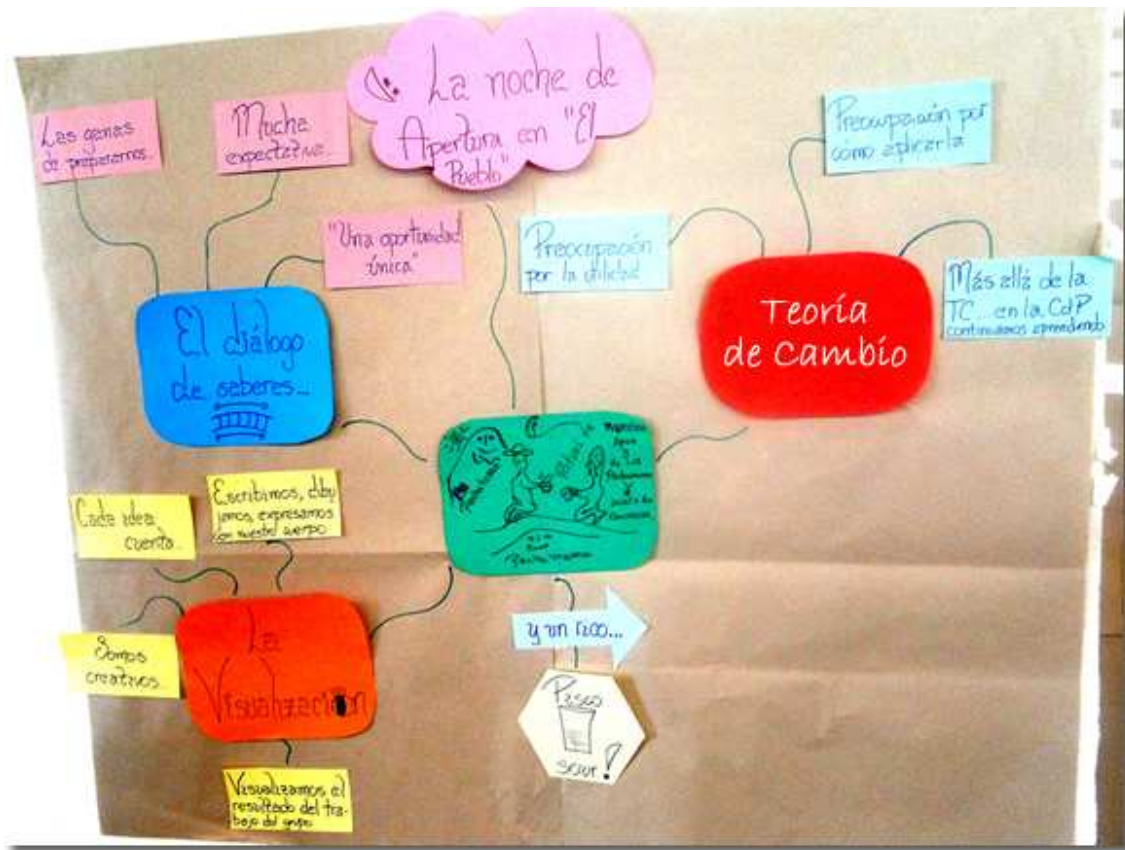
La noche de Apertura en "El Pueblo"

Las ganas de prepararnos...

Mucha expectativa...

"Una oportunidad única"

El diálogo de saberes...

Preocupación por cómo aplicarla

Preocupación por la utilidad

Teoría de Cambio

Más allá de la TC... en la CdP continuamos aprendiendo

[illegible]

Cada idea cuenta...

Escribimos, dibujamos, expresamos con nuestro cuerpo

Somos creativos...

La Visualización

y un rico...

Pisco sour!

Visualizamos el resultado del trabajo del grupo